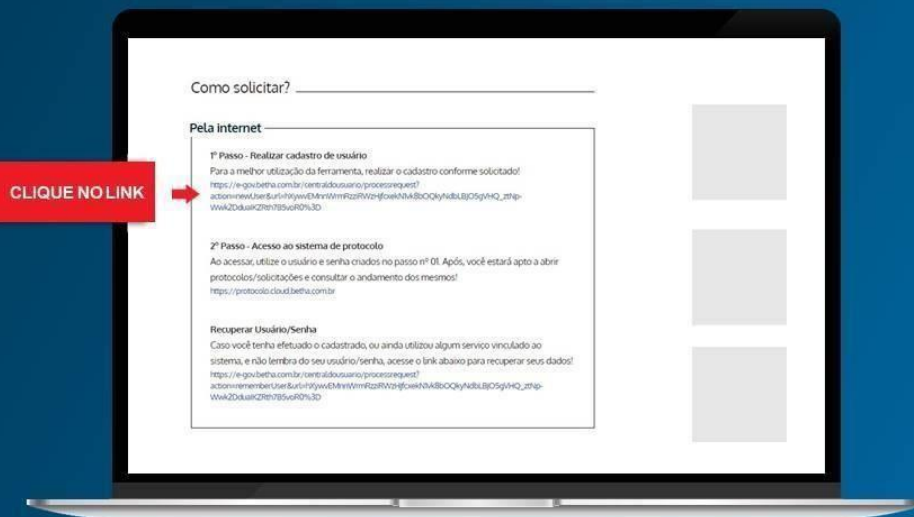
CLIQUE NO LINK

Como solicitar?

Pela internet

1º Passo - Realizar cadastro de usuário

Para a melhor utilização da ferramenta, realizar o cadastro conforme solicitado!
https://e-gov.betha.com.br/centraldousuario/processrequest?action=newUser&url=hXywvEMnnWrmRzzRWzHjfcwkNVkBbOQkyNdbLBjOSgVHQ_ztNp-Wwk2DduaKZRth785voR0%3D

2º Passo - Acesso ao sistema de protocolo

Ao acessar, utilize o usuário e senha criados no passo nº 01. Após, você estará apto a abrir protocolos/solicitações e consultar o andamento dos mesmos!
https://protocolo.cloud.betha.com.br

Recuperar Usuário/Senha

Caso você tenha efetuado o cadastrado, ou ainda utilizou algum serviço vinculado ao sistema, e não lembra do seu usuário/senha, acesse o link abaixo para recuperar seus dados!
https://e-gov.betha.com.br/centraldousuario/processrequest?action=rememberUser&url=hXywvEMnnWrmRzzRWzHjfcwkNVkBbOQkyNdbLBjOSgVHQ_ztNp-Wwk2DduaKZRth785voR0%3D